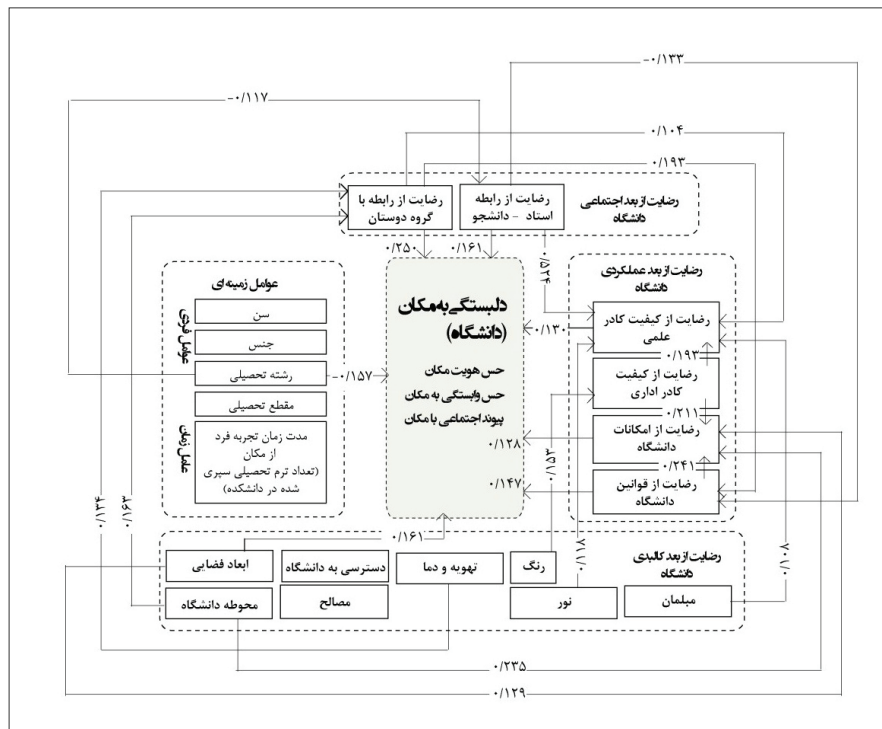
-۰/۱۳۳

-۰/۱۱۷

۰/۱۰۴

۰/۱۹۳

رضایت از بعد اجتماعی دانشگاه

رضایت از رابطه استاد - دانشجو

رضایت از رابطه با گروه دوستان

۰/۲۵۰

۰/۱۶۱

۰/۲۵۸

عوامل زمینه‌ای

عوامل فردی

سن

جنس

رشته تحصیلی

مقطع تحصیلی

عوامل زمانی

مدت زمان تجربه فرد از مکان (تعداد ترم تحصیلی سپری شده در دانشکده)

-۰/۱۵۷

دلبستگی به مکان (دانشگاه)

حس هویت مکان
حس وابستگی به مکان
پیوند اجتماعی با مکان

۰/۱۳۰

۰/۱۲۸

۰/۱۴۷

رضایت از بعد عملکردی دانشگاه

رضایت از کیفیت کادر علمی

۰/۱۹۳

رضایت از کیفیت کادر اداری

۰/۲۱۱

رضایت از امکانات دانشگاه

۰/۲۴۱

رضایت از قوانین دانشگاه

۰/۱۵۳

۰/۱۱۸

۰/۱۰۸

۰/۱۳۴

۰/۱۶۳

۰/۱۶۱

رضایت از بعد کالبدی دانشگاه

ابعاد فضایی

دسترسی به دانشگاه

تهویه و دما

رنگ

محوطه دانشگاه

مصالح

نور

مبلمان

۰/۲۳۵

۰/۱۲۹